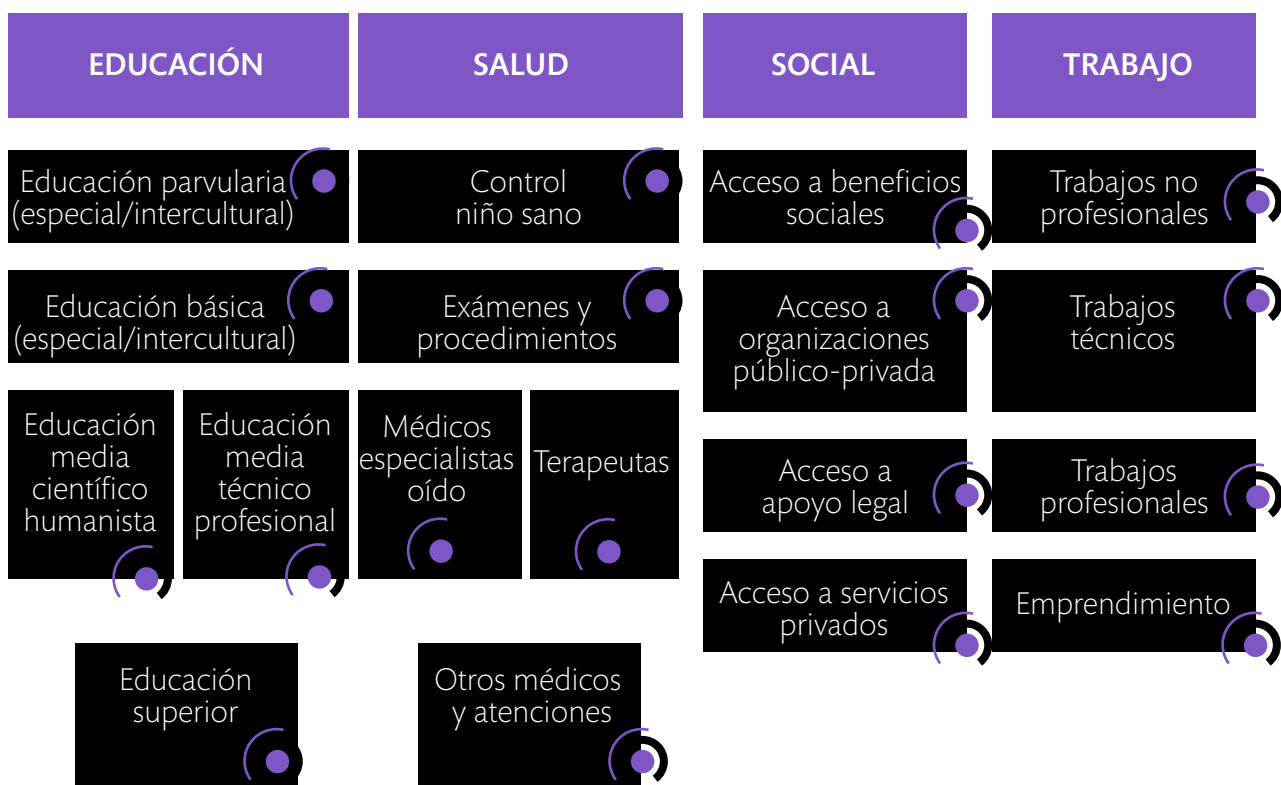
EDUCACIÓN

SALUD

SOCIAL

TRABAJO

Educación parvularia (especial/intercultural)

Control niño sano

Acceso a beneficios sociales

Trabajos no profesionales

Educación básica (especial/intercultural)

Exámenes y procedimientos

Acceso a organizaciones público-privada

Trabajos técnicos

Educación media científico humanista

Educación media técnico profesional

Médicos especialistas oído

Terapeutas

Acceso a apoyo legal

Trabajos profesionales

Acceso a servicios privados

Emprendimiento

Educación superior

Otros médicos y atenciones